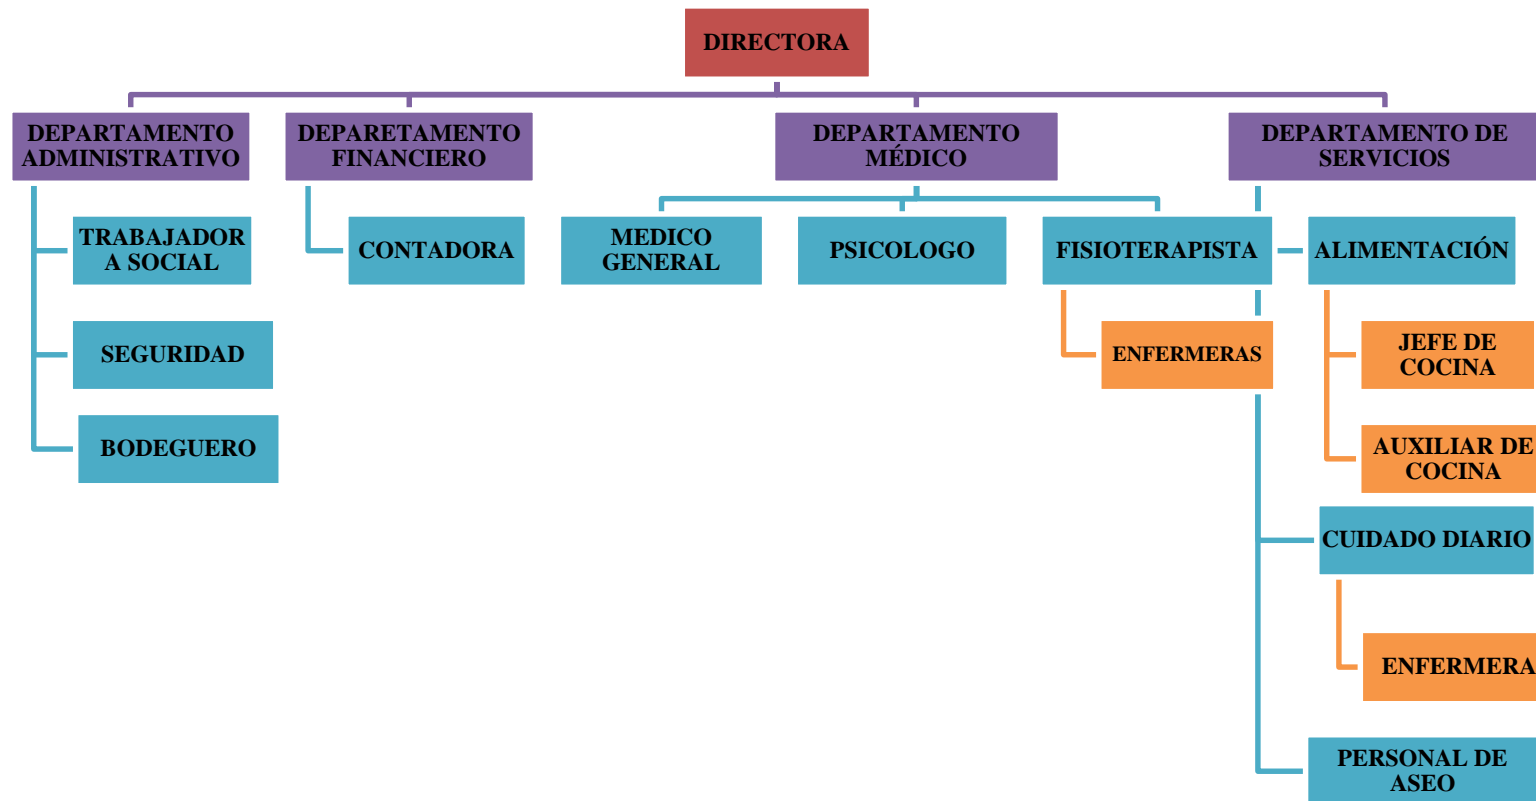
DIRECTORA

DEPARTAMENTO ADMINISTRATIVO

TRABAJADOR A SOCIAL

SEGURIDAD

BODEGUERO

DEPARETAMENTO FINANCIERO

CONTADORA

DEPARTAMENTO MÉDICO

MEDICO GENERAL

PSICOLOGO

FISIOTERAPISTA

ENFERMERAS

DEPARTAMENTO DE SERVICIOS

ALIMENTACIÓN

JEFE DE COCINA

AUXILIAR DE COCINA

CUIDADO DIARIO

ENFERMERA

PERSONAL DE ASEO